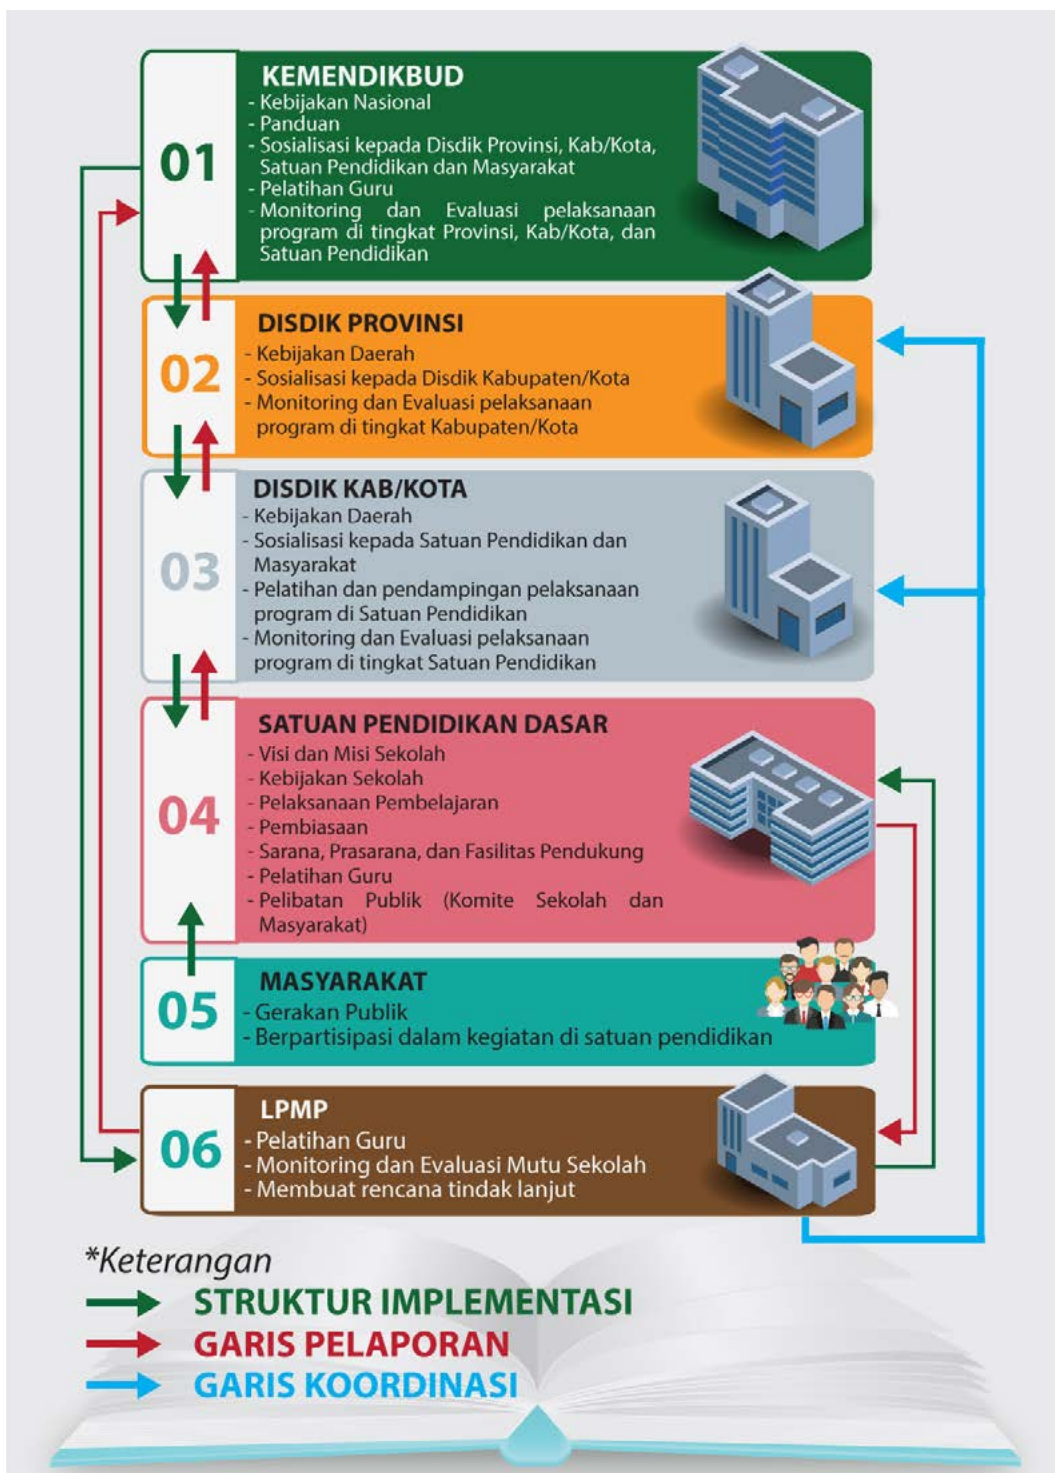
01

KEMENDIKBUD
- Kebijakan Nasional
- Panduan
- Sosialisasi kepada Disdik Provinsi, Kab/Kota, Satuan Pendidikan dan Masyarakat
- Pelatihan Guru
- Monitoring dan Evaluasi pelaksanaan program di tingkat Provinsi, Kab/Kota, dan Satuan Pendidikan

02

DISDIK PROVINSI
- Kebijakan Daerah
- Sosialisasi kepada Disdik Kabupaten/Kota
- Monitoring dan Evaluasi pelaksanaan program di tingkat Kabupaten/Kota

03

DISDIK KAB/KOTA
- Kebijakan Daerah
- Sosialisasi kepada Satuan Pendidikan dan Masyarakat
- Pelatihan dan pendampingan pelaksanaan program di Satuan Pendidikan
- Monitoring dan Evaluasi pelaksanaan program di tingkat Satuan Pendidikan

04

SATUAN PENDIDIKAN DASAR
- Visi dan Misi Sekolah
- Kebijakan Sekolah
- Pelaksanaan Pembelajaran
- Pembiasaan
- Sarana, Prasarana, dan Fasilitas Pendukung
- Pelatihan Guru
- Pelibatan Publik (Komite Sekolah dan Masyarakat)

05

MASYARAKAT
- Gerakan Publik
- Berpartisipasi dalam kegiatan di satuan pendidikan

06

LPMP
- Pelatihan Guru
- Monitoring dan Evaluasi Mutu Sekolah
- Membuat rencana tindak lanjut

*Keterangan
STRUKTUR IMPLEMENTASI
GARIS PELAPORAN
GARIS KOORDINASI